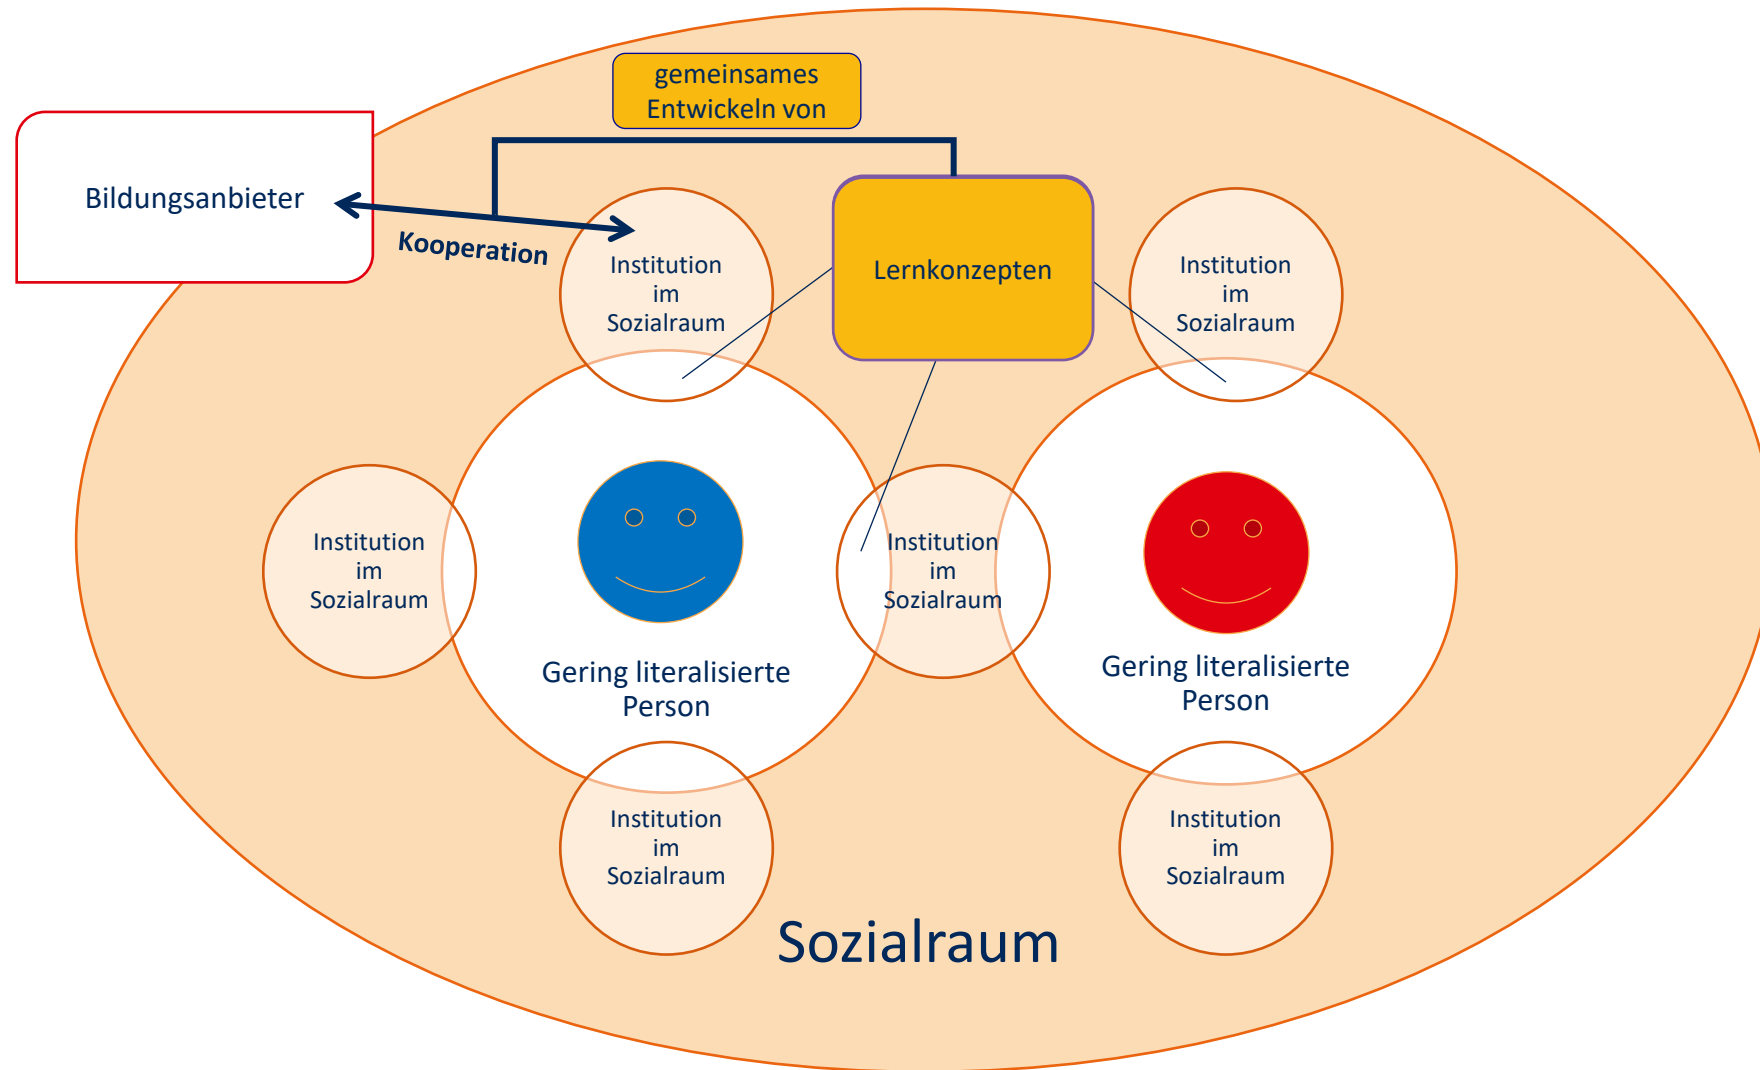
gemeinsames Entwickeln von

Bildungsanbieter

Kooperation

Institution im Sozialraum

Lernkonzepten

Institution im Sozialraum

Institution im Sozialraum

Institution im Sozialraum

Gering literalisierte Person

Gering literalisierte Person

Institution im Sozialraum

Institution im Sozialraum

Sozialraum